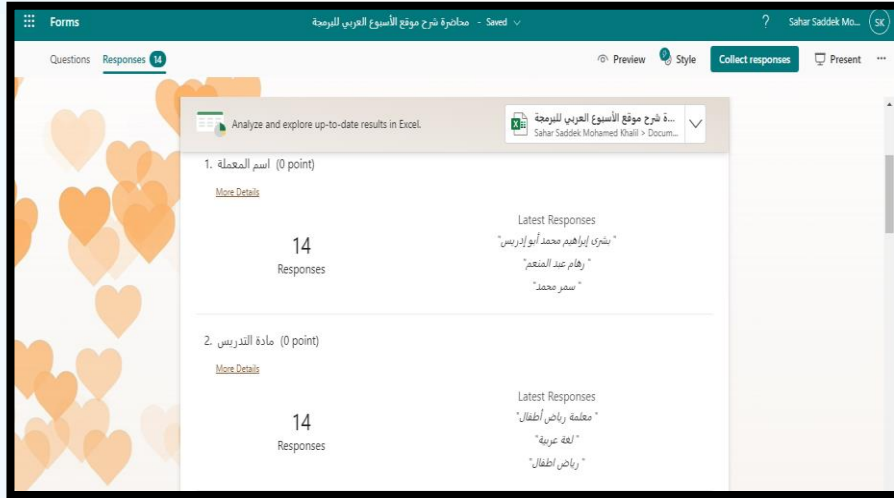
Forms

محاضرة شرح موقع الأسبوع العربي للبرمجة - Saved

? Sahar Saddek Mo... SK

Questions Responses 14

Preview Style Collect responses Present ...

Analyze and explore up-to-date results in Excel.

...ة شرح موقع الأسبوع العربي للبرمجة
Sahar Saddek Mohamed Khalil > Docum...

1. اسم المعلمة (0 point)

More Details

14
Responses

Latest Responses
" بشرى إبراهيم محمد أبو إدريس"
" رهام عبد المنعم"
" سمر محمد"

2. مادة التدريس (0 point)

More Details

14
Responses

Latest Responses
" معلمة رياض أطفال"
" لغة عربية"
" رياض اطفال"